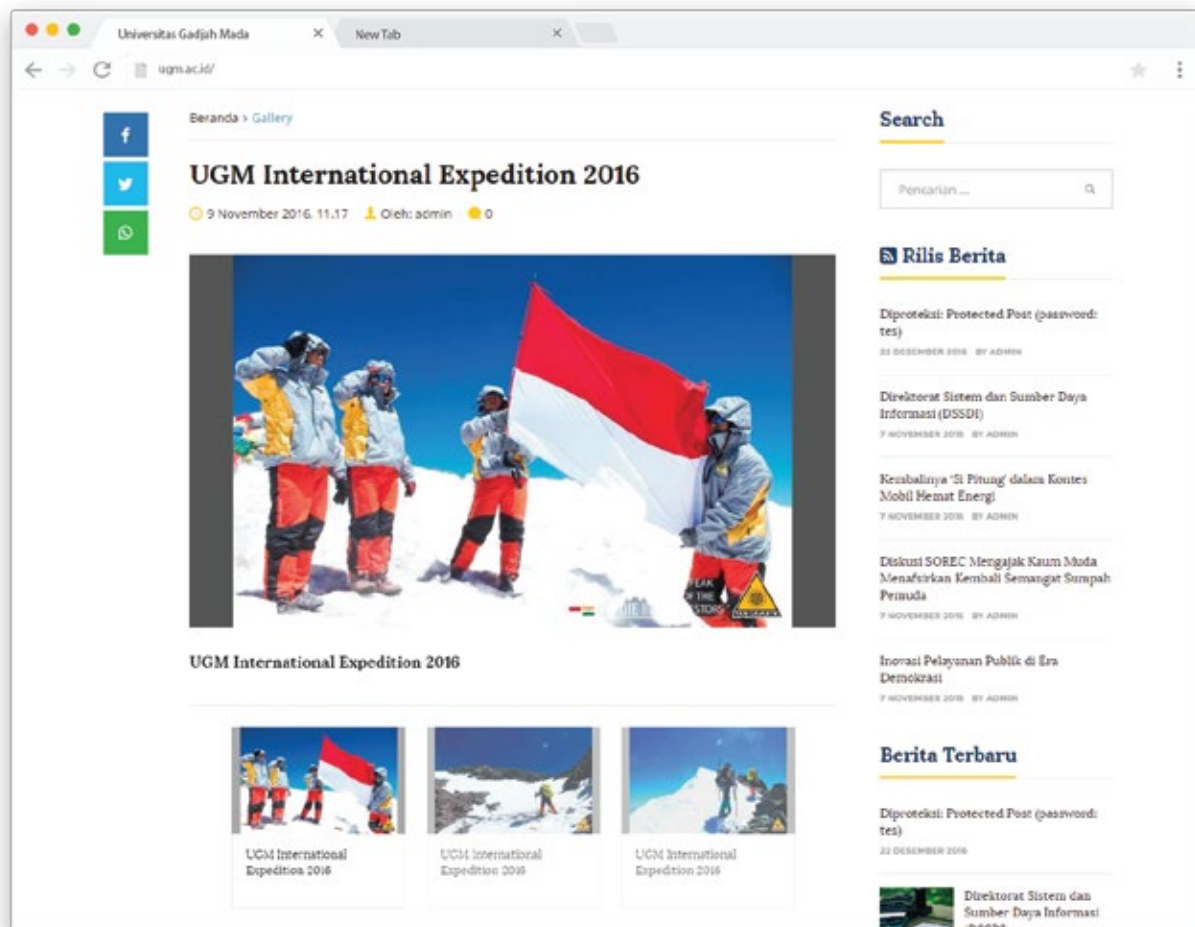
Universitas Gadjah Mada ×
New Tab ×

ugm.ac.id/

Beranda > Gallery

UGM International Expedition 2016

9 November 2016, 11.17 Oleh: admin 0

PEAK OF THE STORY

UGM International Expedition 2016

UGM International Expedition 2016

UGM International Expedition 2016

UGM International Expedition 2016

Search

Pencarian ...

Rilis Berita

Diproteksi: Protected Post (password: tes)
22 DESEMBER 2016 BY ADMIN

Direktorat Sistem dan Sumber Daya Informasi (DSSDI)
7 NOVEMBER 2016 BY ADMIN

Kembalinya 'Si Pitung' dalam Kontes Mobil Hemat Energi
7 NOVEMBER 2016 BY ADMIN

Diskusi SOREC Mengajak Kaum Muda Menafsirkan Kembali Semangat Sumpah Pemuda
7 NOVEMBER 2016 BY ADMIN

Inovasi Pelayanan Publik di Era Demokrasi
7 NOVEMBER 2016 BY ADMIN

Berita Terbaru

Diproteksi: Protected Post (password: tes)
22 DESEMBER 2016

Direktorat Sistem dan Sumber Daya Informasi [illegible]